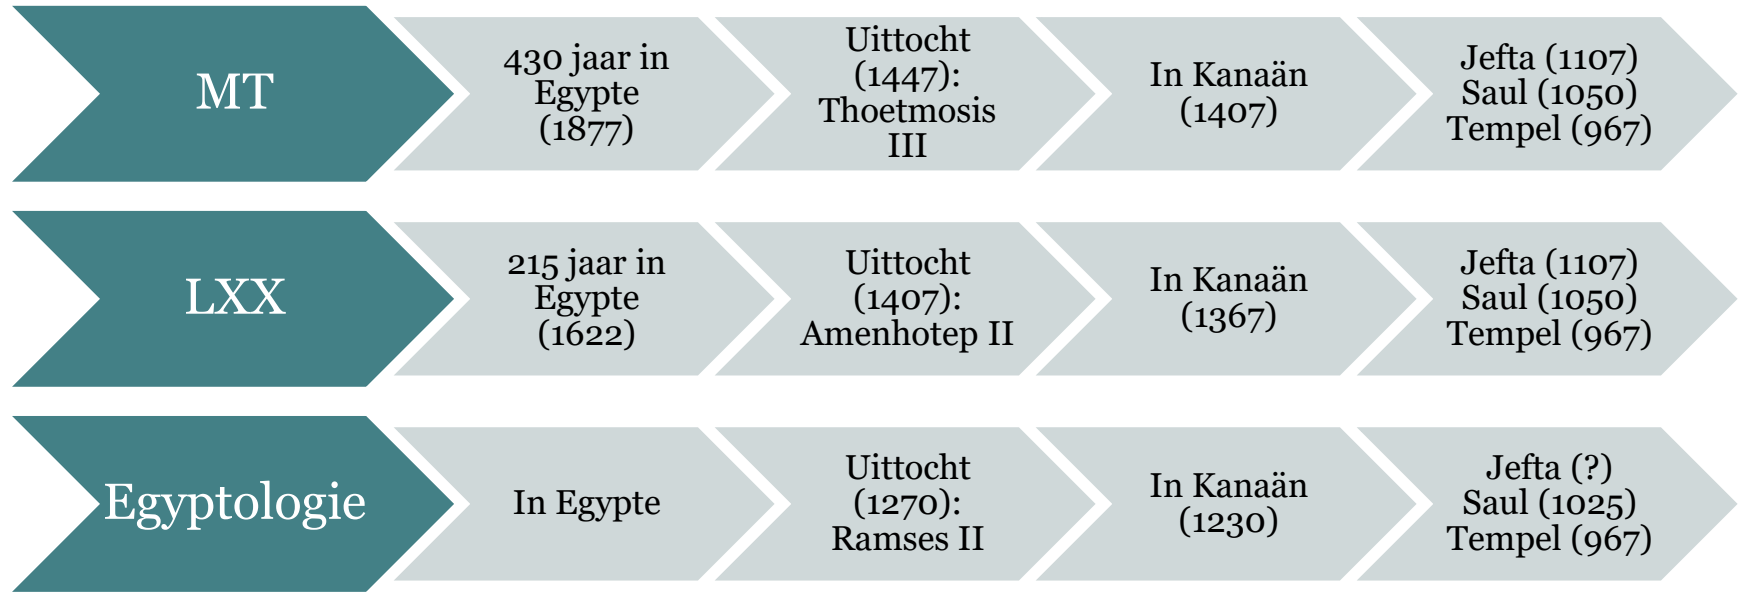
MT

430 jaar in Egypte (1877)

Uittocht (1447): Thoetmosis III

In Kanaän (1407)

Jefta (1107) Saul (1050) Tempel (967)

LXX

215 jaar in Egypte (1622)

Uittocht (1407): Amenhotep II

In Kanaän (1367)

Jefta (1107) Saul (1050) Tempel (967)

Egyptologie

In Egypte

Uittocht (1270): Ramses II

In Kanaän (1230)

Jefta (?) Saul (1025) Tempel (967)